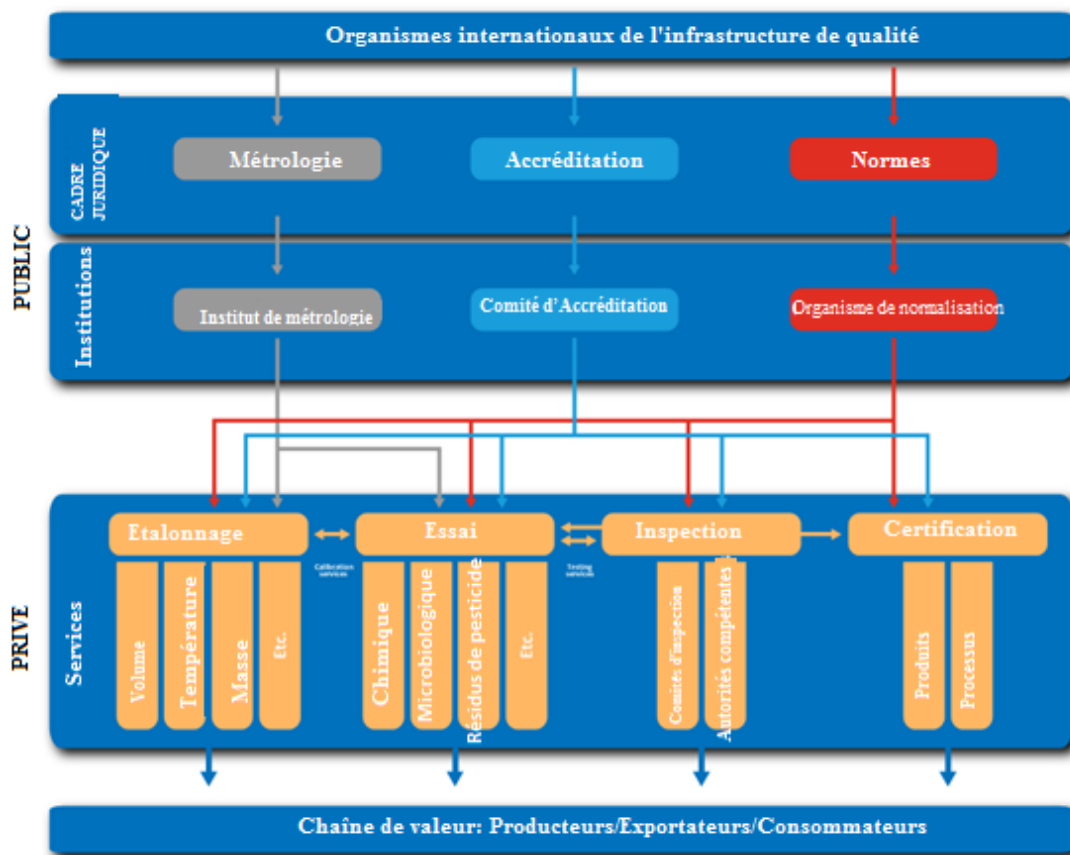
Organismes internationaux de l'infrastructure de qualité

PUBLIC

CADRE JURIDIQUE

Métrologie

Accréditation

Normes

Institutions

Institut de métrologie

Comité d'Accréditation

Organisme de normalisation

PRIVE

Services

Etalonnage

Essai

Inspection

Certification

Calibration services

Testing services

Volume

Température

Masse

Etc.

Chimique

Microbiologique

Résidus de pesticide

Etc.

Comités d'inspection

Autorités compétentes

Produits

Processus

Chaîne de valeur: Producteurs/Exportateurs/Consommateurs